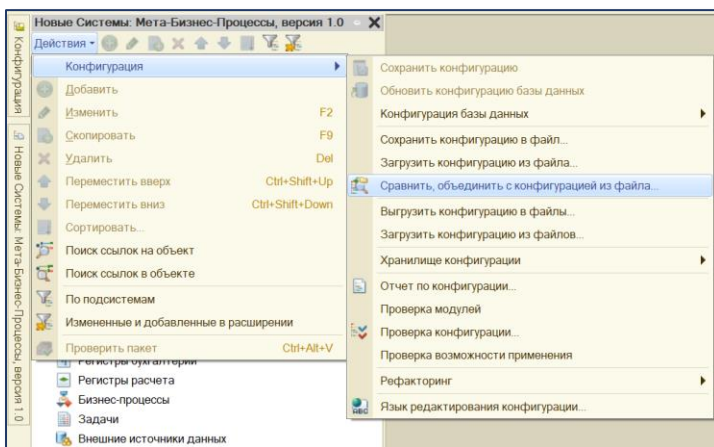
Конфигурация

Новые Системы: Мета-Бизнес-Процессы, версия 1.0

Новые Системы: Мета-Бизнес-Процессы, версия 1.0

Действия

Конфигурация

Добавить

Изменить F2

Скопировать F9

Удалить Del

Переместить вверх Ctrl+Shift+Up

Переместить вниз Ctrl+Shift+Down

Сортировать...

Поиск ссылок на объект

Поиск ссылок в объекте

По подсистемам

Измененные и добавленные в расширении

Проверить пакет Ctrl+Alt+V

Регистры бухгалтерии

Регистры расчета

Бизнес-процессы

Задачи

Внешние источники данных

Сохранить конфигурацию

Обновить конфигурацию базы данных

Конфигурация базы данных

Сохранить конфигурацию в файл...

Загрузить конфигурацию из файла...

Сравнить, объединить с конфигурацией из файла...

Выгрузить конфигурацию в файлы...

Загрузить конфигурацию из файлов...

Хранилище конфигурации

Отчет по конфигурации...

Проверка модулей

Проверка конфигурации...

Проверка возможности применения

Рефакторинг

Язык редактирования конфигурации...